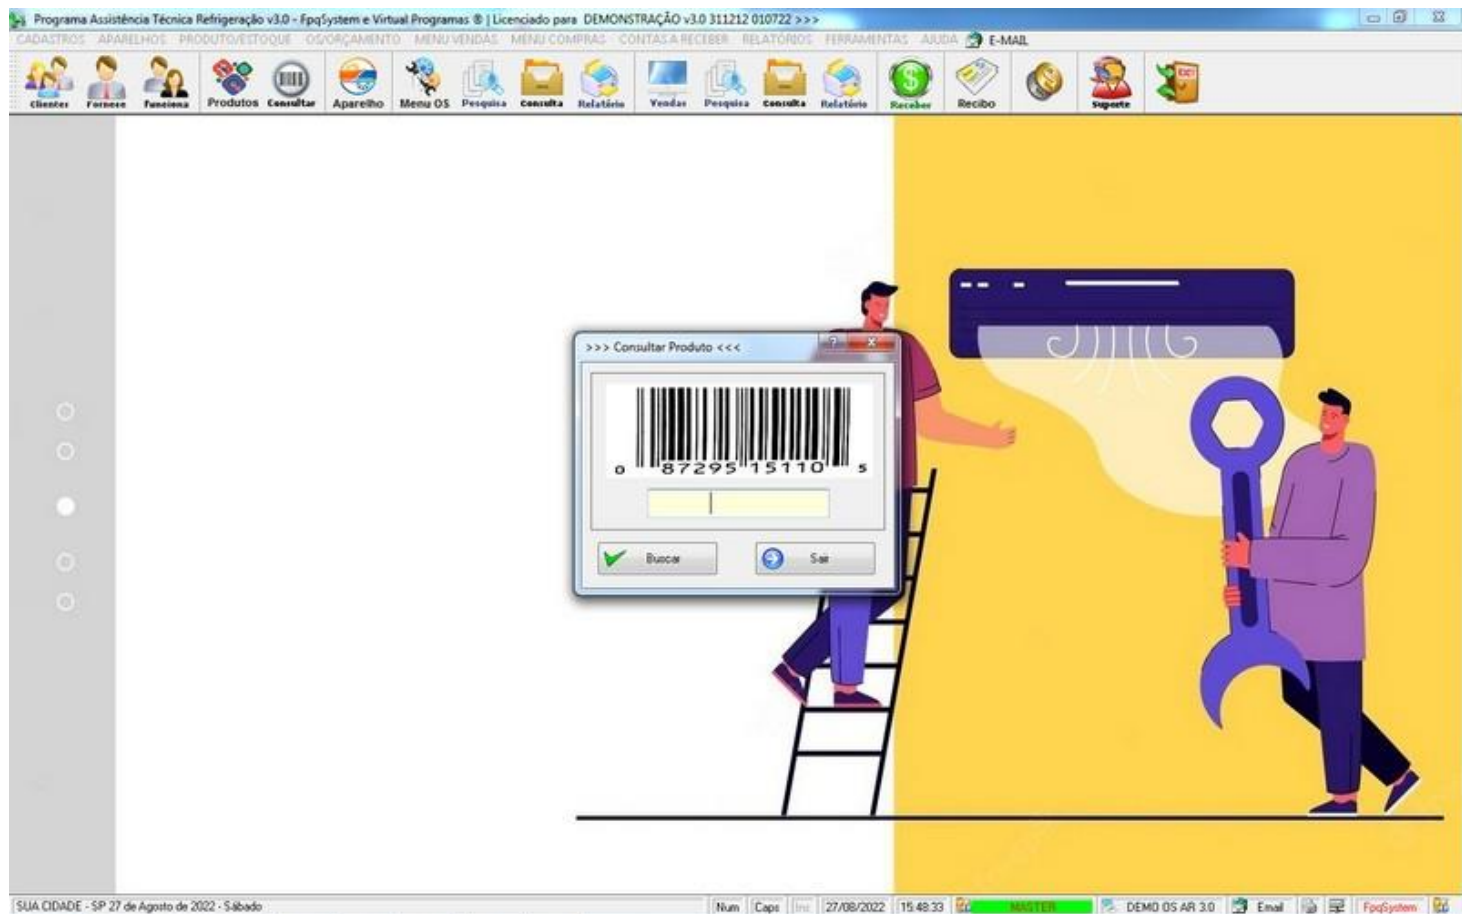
Programa Assistência Técnica Refrigeração v3.0 - FpqSystem e Virtual Programas ® | Licenciado para DEMONSTRAÇÃO v3.0 311212 010722 >>>

CADASTROS APARELHOS PRODUTO/ESTOQUE OS/ORÇAMENTO MENU VENDAS MENU COMPRAS CONTAS A RECEBER RELATÓRIOS FERRAMENTAS AJUDA E-MAIL

Clientes Fornece Funciona Produtos Consultar Aparelho Menu OS Pesquisa Consulta Relatório Vendas Pesquisa Consulta Relatório Receber Recibo Suporte

>>> Consultar Produto <<<

0 87295 15110 5

Buscar Sair

SUA CIDADE - SP 27 de Agosto de 2022 - Sábado

Num Caps Ins 27/08/2022 15:48:33 MASTER DEMO OS AR 3.0 Email FpqSystem